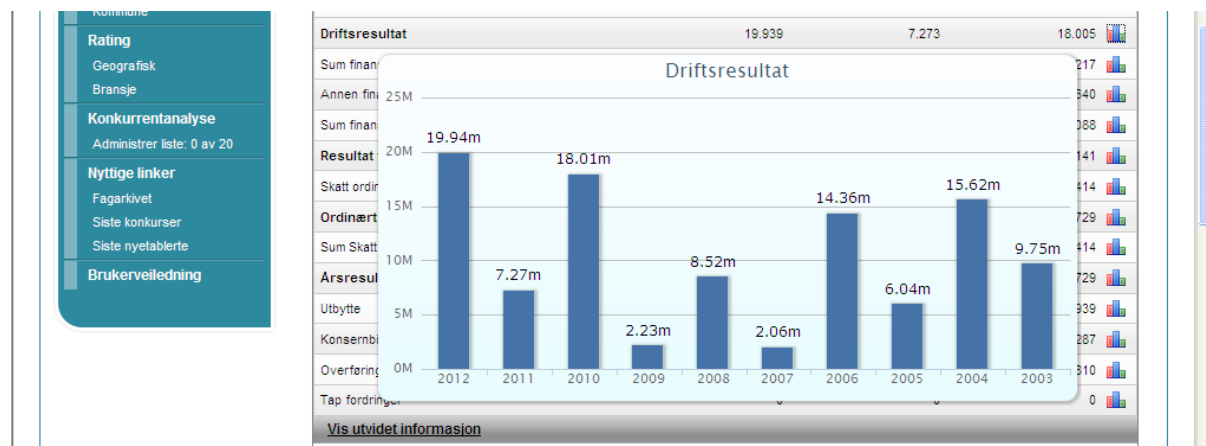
Kommune

Rating
Geografisk
Bransje

Konkurrentanalyse
Administrer liste: 0 av 20

Nyttige linker
Fagarkivet
Siste konkurser
Siste nyetablerte

Brukerveiledning

| Driftsresultat | 19.939 | 7.273 | 18.005 |
|---|---|---|---|
| Sum finan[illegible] | | | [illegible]217 |
| Annen fina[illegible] | | | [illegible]640 |
| Sum finan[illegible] | | | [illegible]088 |
| Resultat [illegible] | | | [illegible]141 |
| Skatt ordin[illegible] | | | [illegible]414 |
| Ordinært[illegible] | | | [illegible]729 |
| Sum Skatt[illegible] | | | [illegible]414 |
| Årsresul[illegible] | | | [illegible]729 |
| Utbytte | | | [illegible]939 |
| Konsernbi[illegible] | | | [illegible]287 |
| Overføring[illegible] | | | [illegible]310 |
| Tap fordringer | | | 0 |

Driftsresultat

25M
20M
15M
10M
5M
0M

19.94m
7.27m
18.01m
2.23m
8.52m
2.06m
14.36m
6.04m
15.62m
9.75m

2012 2011 2010 2009 2008 2007 2006 2005 2004 2003

Vis utvidet informasjon